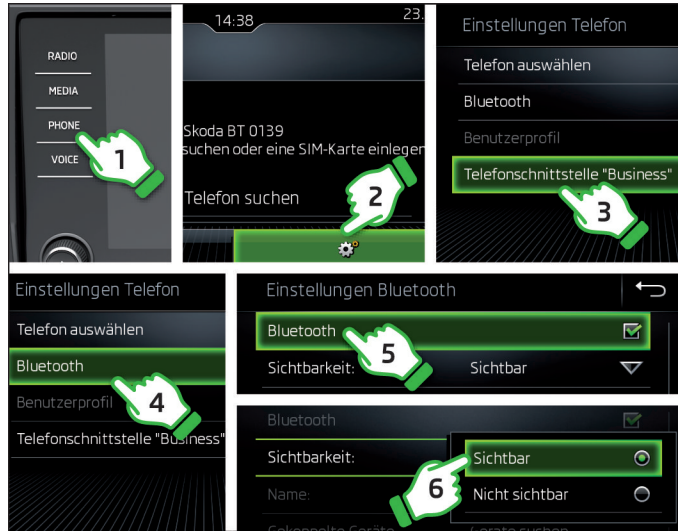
RADIO
MEDIA
PHONE
VOICE
1

14:38
23.
Skoda BT 0139
suchen oder eine SIM-Karte einlegen
Telefon suchen
2

Einstellungen Telefon
Telefon auswählen
Bluetooth
Benutzerprofil
Telefonschnittstelle "Business"
3

Einstellungen Telefon
Telefon auswählen
Bluetooth
Benutzerprofil
Telefonschnittstelle "Business"
4

Einstellungen Bluetooth
Bluetooth
Sichtbarkeit:
Sichtbar
5

Bluetooth
Sichtbarkeit:
Name:
Gekoppelte Geräte
Sichtbar
Nicht sichtbar
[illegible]
6